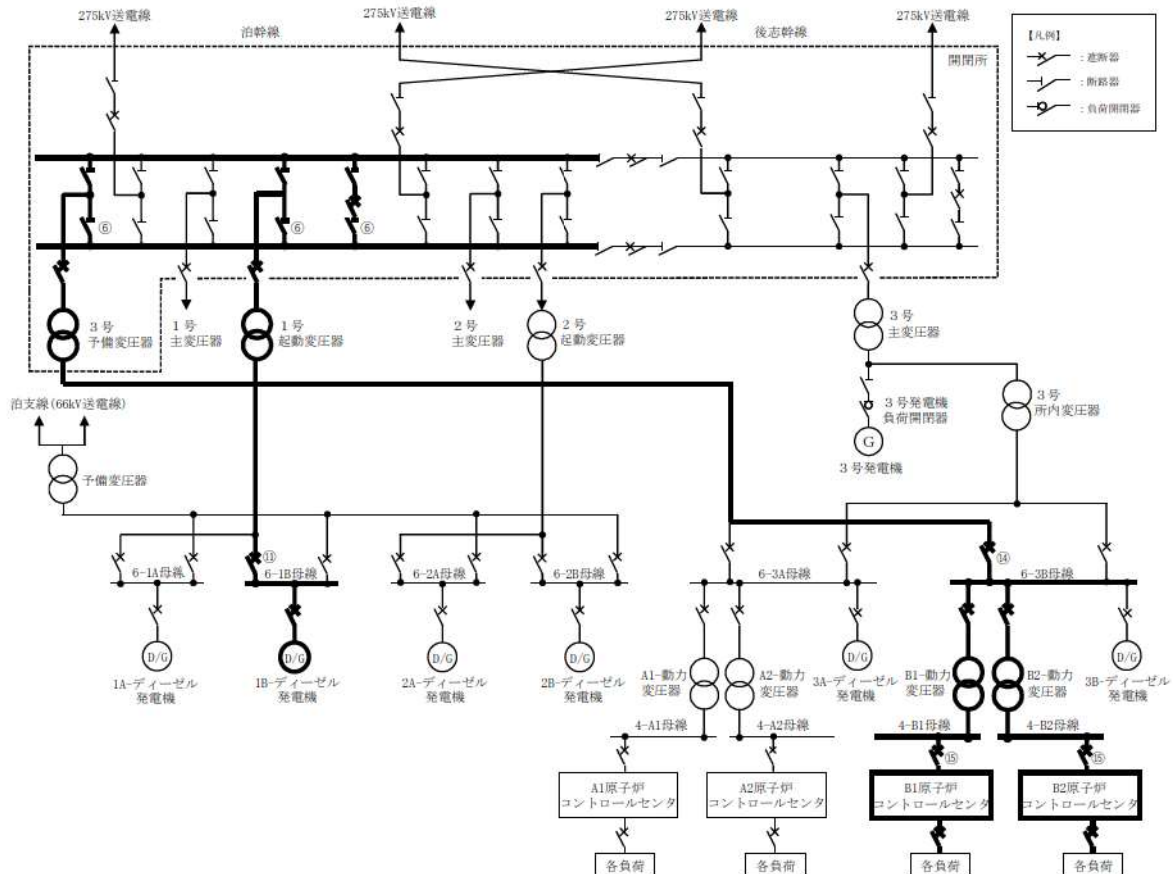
275kV送電線
275kV送電線
275kV送電線
275kV送電線
泊幹線
後志幹線
開閉所

【凡例】
：遮断器
：断路器
：負荷開閉器

⑥
⑥
⑥

3号
予備変圧器
1号
主変圧器
1号
起動変圧器
2号
主変圧器
2号
起動変圧器
3号
主変圧器

3号発電機
負荷開閉器
3号
所内変圧器
G
3号発電機

泊支線(66kV送電線)
予備変圧器

⑪
⑭
6-1A母線
6-1B母線
6-2A母線
6-2B母線
6-3A母線
6-3B母線

D/G
1A-ディーゼル
発電機
D/G
1B-ディーゼル
発電機
D/G
2A-ディーゼル
発電機
D/G
2B-ディーゼル
発電機

A1-動力
変圧器
A2-動力
変圧器
D/G
3A-ディーゼル
発電機
B1-動力
変圧器
B2-動力
変圧器
D/G
3B-ディーゼル
発電機

4-A1母線
4-A2母線
4-B1母線
4-B2母線
⑮
⑮

A1原子炉
コントロールセンタ
A2原子炉
コントロールセンタ
B1原子炉
コントロールセンタ
B2原子炉
コントロールセンタ

各負荷
各負荷
各負荷
各負荷